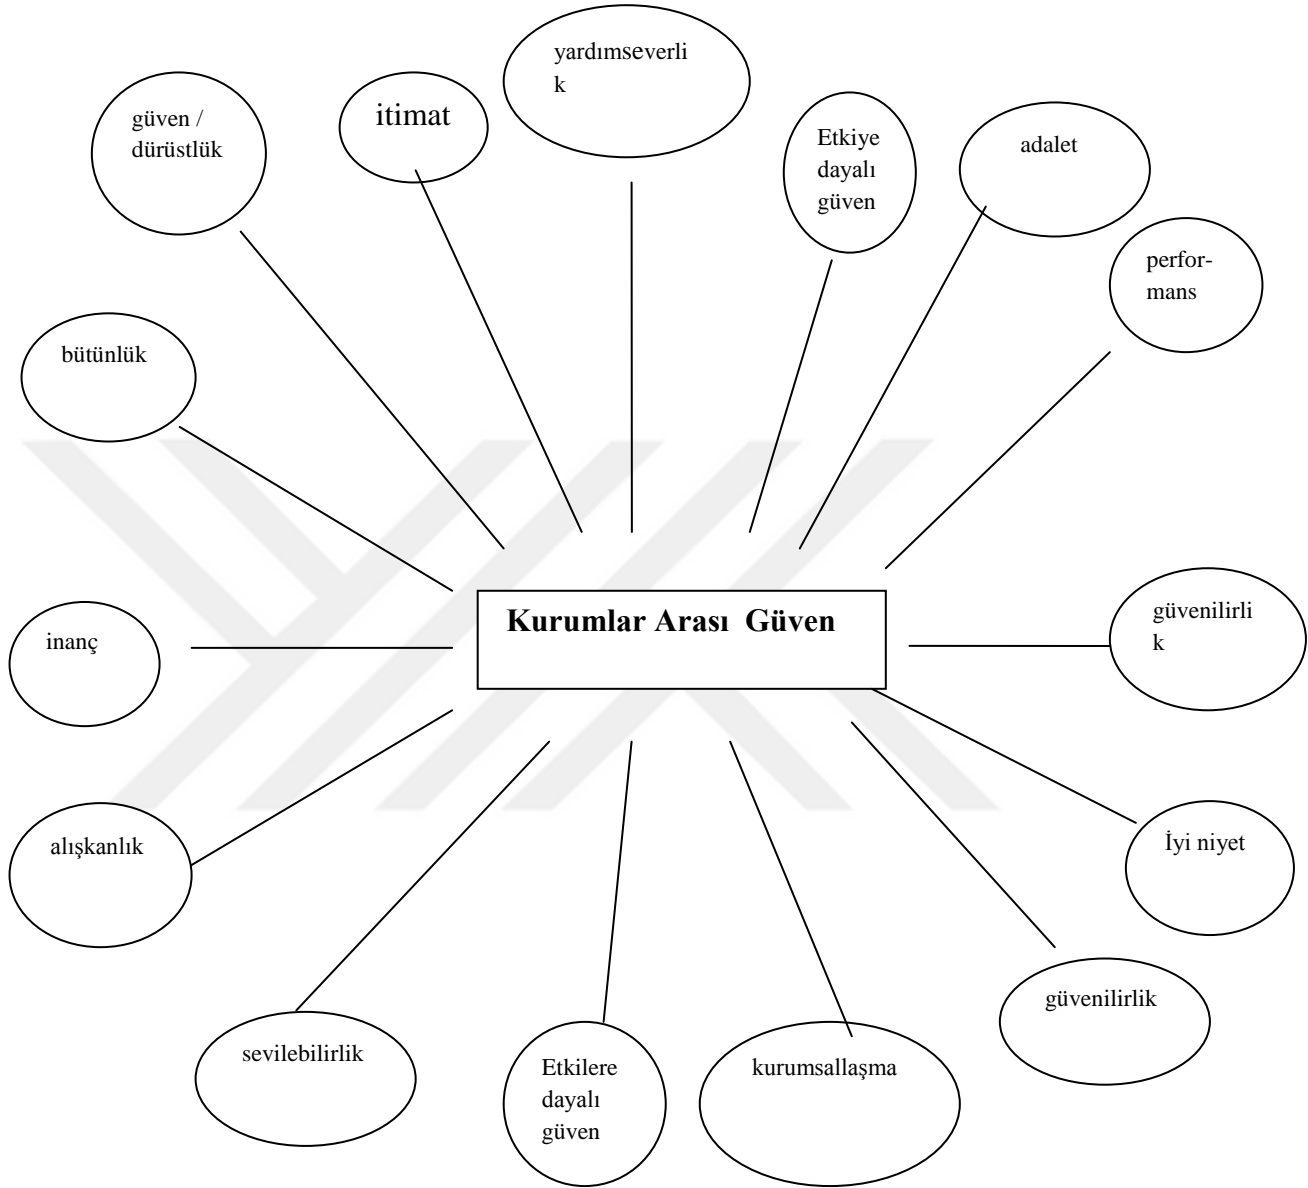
yardımseverlik

güven / dürüstlük

itimat

Etkiye dayalı güven

adalet

performans

bütünlük

Kurumlar Arası Güven

inanç

güvenilirlik

alışkanlık

İyi niyet

güvenilirlik

sevilebilirlik

Etkilere dayalı güven

kurumsallaşma